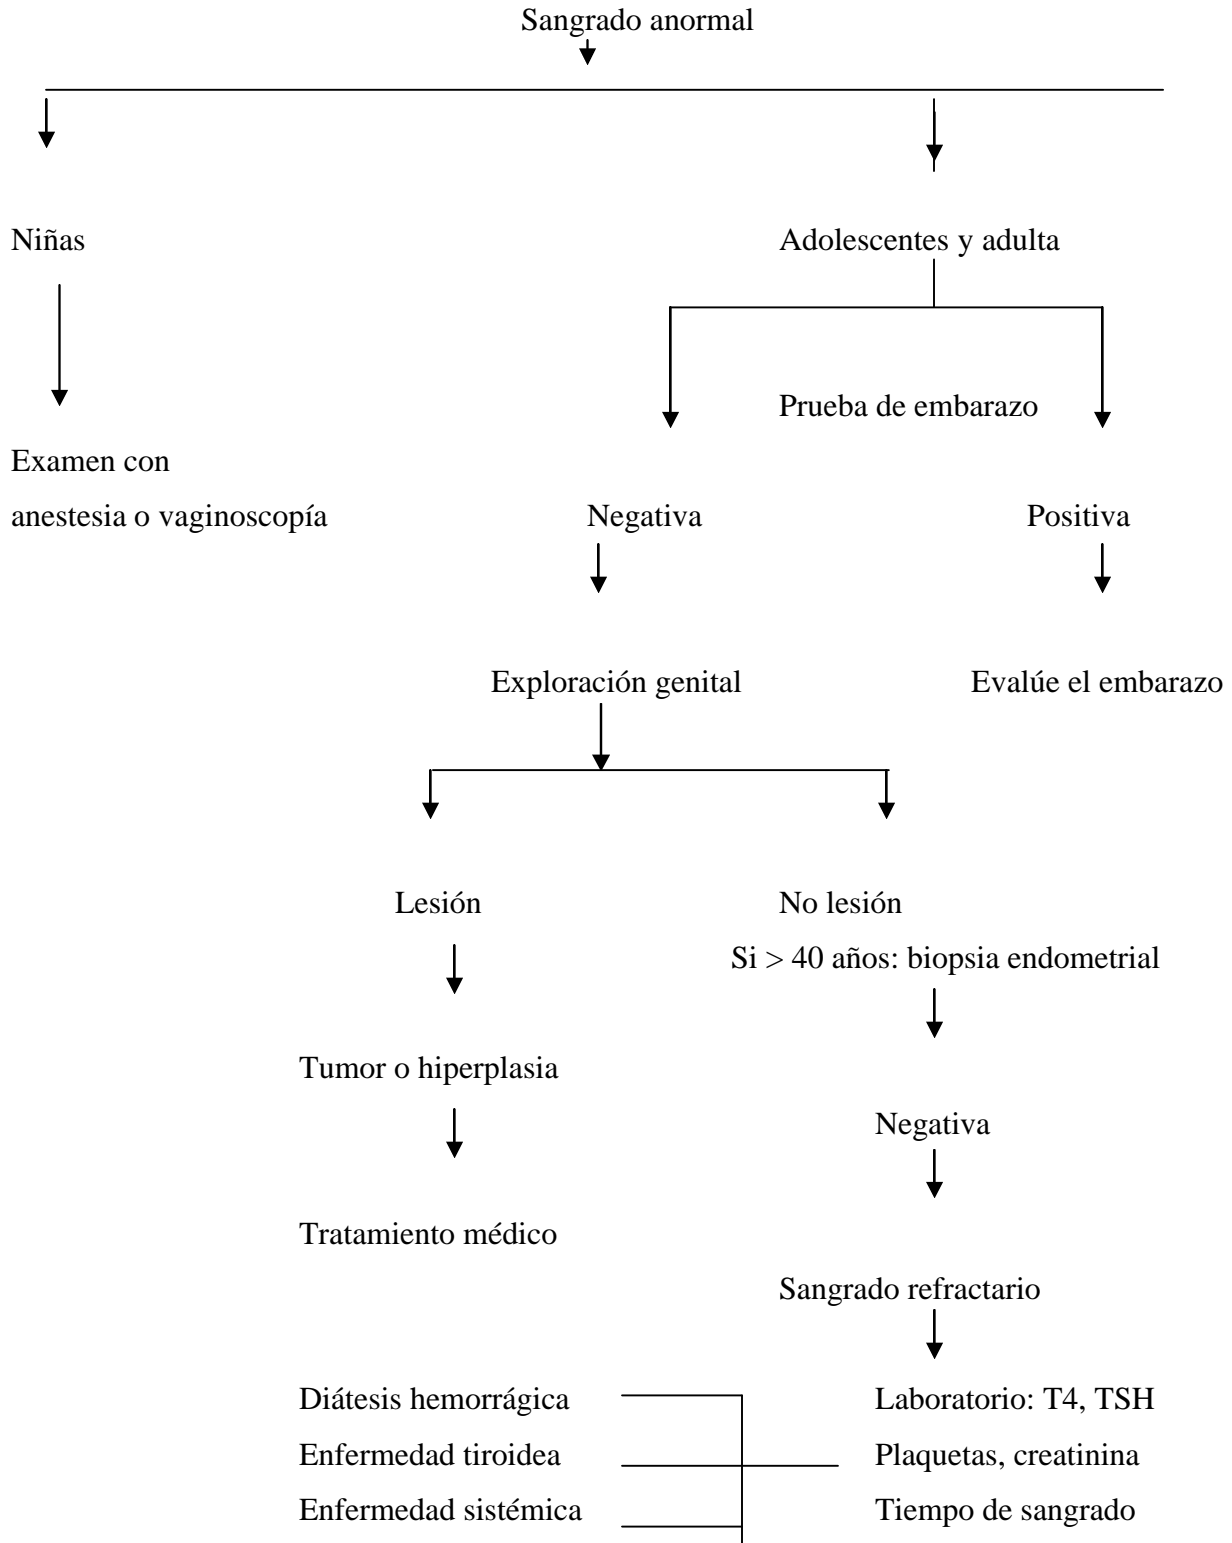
Sangrado anormal

Niñas

Examen con
anestesia o vaginoscopía

Adolescentes y adulta

Prueba de embarazo

Negativa

Positiva

Exploración genital

Evalúe el embarazo

Lesión

No lesión
Si > 40 años: biopsia endometrial

Tumor o hiperplasia

Tratamiento médico

Negativa

Sangrado refractario

Diátesis hemorrágica
Enfermedad tiroidea
Enfermedad sistémica

Laboratorio: T4, TSH
Plaquetas, creatinina
Tiempo de sangrado